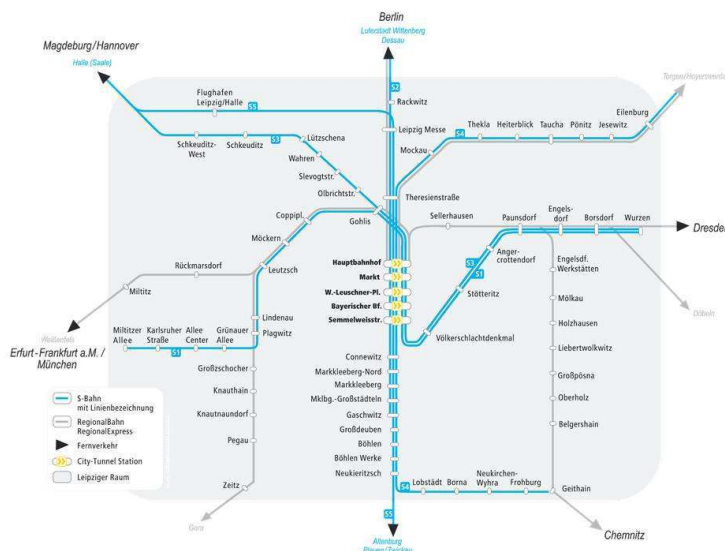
Berlin
Lutherstadt Wittenberg
Dessau

Magdeburg/Hannover
Halle (Saale)

Torgau/Hoyerswerda

S2
Rackwitz
Flughafen Leipzig/Halle
S5
S3
Schkeuditz-West
Schkeuditz
Lützschena
Wahren
Slevogtstr.
Olbrichtstr.
Leipzig Messe
S4
Mockau
Thekla
Heiterblick
Taucha
Pönitz
Jesewitz
Eilenburg
Theresienstraße
Gohlis
Coppipl.
Möckern
Sellerhausen
Paunsdorf
Engelsdorf
Borsdorf
Wurzen
Dresden
Rückmarsdorf
Miltitz
Leutzsch
Hauptbahnhof
Markt
W.-Leuschner-Pl.
Bayerischer Bf.
Semmelweisstr.
Anger-crottendorf
S3
S1
Stötteritz
Engelsdf. Werkstätten
Mölkau
Döbeln
Weißenfels
Erfurt-Frankfurt a.M. / München
Miltitzer Allee
Karlsruher Straße
Allee Center
Grünauer Allee
Lindenau
Plagwitz
S1
Völkerschlachtdenkmal
Holzhausen
Liebertwolkwitz
Großzschocher
Knauthain
Knautnaundorf
Pegau
Zeitz
Gera
Connewitz
Markkleeberg-Nord
Markkleeberg
Mklbg.-Großstädteln
Gaschwitz
Großdeuben
Böhlen
Böhlen Werke
Neukieritzsch
Großpösna
Oberholz
Belgershain
S4
Lobstädt
Borna
Neukirchen-Wyhra
Frohburg
Geithain
Chemnitz
S5
Altenburg
Plauen/Zwickau

S-Bahn mit Linienbezeichnung
RegionalBahn RegionalExpress
Fernverkehr
City-Tunnel Station
Leipziger Raum